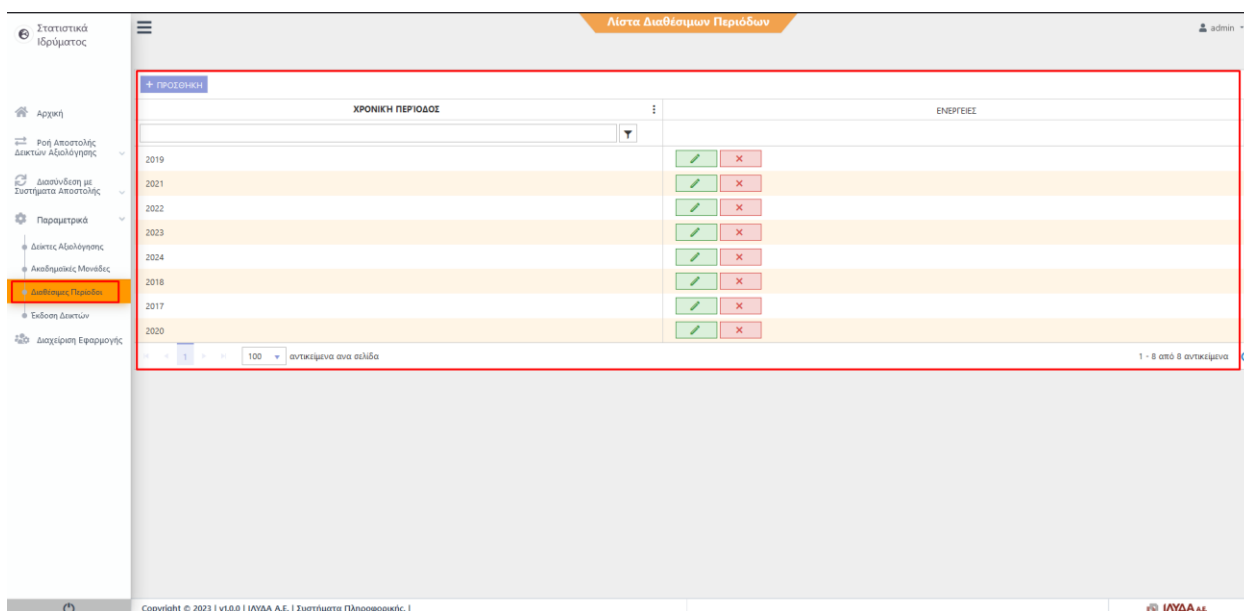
Στατιστικά Ιδρύματος

Λίστα Διαθέσιμων Περιόδων

admin

Αρχική
Ροή Αποστολής Δεικτών Αξιολόγησης
Διασύνδεση με Συστήματα Αποστολής
Παραμετρικά
Δείκτες Αξιολόγησης
Ακαδημαϊκές Μονάδες
Διαθέσιμες Περίοδοι
Έκδοση Δεικτών
Διαχείριση Εφαρμογής

+ ΠΡΟΣΘΗΚΗ

| ΧΡΟΝΙΚΗ ΠΕΡΙΟΔΟΣ | ΕΝΕΡΓΕΙΕΣ |
|---|---|
| 2019 | |
| 2021 | |
| 2022 | |
| 2023 | |
| 2024 | |
| 2018 | |
| 2017 | |
| 2020 | |

1 | 100 αντικείμενα ανα σελίδα | 1 - 8 από 8 αντικείμενα

Copyright © 2023 | v1.0.0 | ΙΛΥΔΑ Α.Ε. | Συστήματα Πληροφορικής |

ΙΛΥΔΑ Α.Ε.